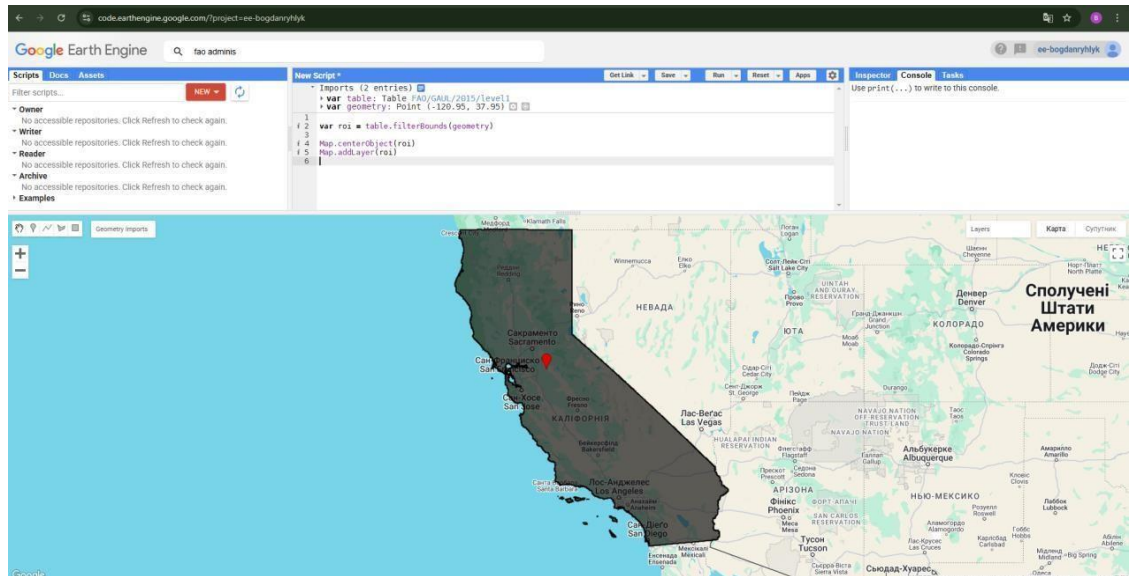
code.earthengine.google.com/?project=ee-bogdanryhlyk

Google Earth Engine

fao adminis

ee-bogdanryhlyk

Scripts Docs Assets

Filter scripts...

NEW

▾ Owner
No accessible repositories. Click Refresh to check again.
▾ Writer
No accessible repositories. Click Refresh to check again.
▾ Reader
No accessible repositories. Click Refresh to check again.
▾ Archive
No accessible repositories. Click Refresh to check again.
▸ Examples

New Script *

Get Link Save Run Reset Apps

Imports (2 entries)
▸ var table: Table FAO/GAUL/2015/level1
▸ var geometry: Point (-120.95, 37.95)

1
2 var roi = table.filterBounds(geometry)
3
4 Map.centerObject(roi)
5 Map.addLayer(roi)
6

Inspector Console Tasks

Use print(...) to write to this console.

Geometry Imports

Layers

Карта Супутник

Сполучені Штати Америки

НЕВАДА

ЮТА

КОЛОРАДО

Денвер Denver

Сакраменто Sacramento

Сан-Франциско San Francisco

Сан-Хосе San Jose

КАЛІФОРНІЯ

Лас-Вегас Las Vegas

Лос-Анджелес Los Angeles

Сан-Дієго San Diego

АРІЗОНА

Фінікс Phoenix

Тусон Tucson

Альбукерке Albuquerque

НЬЮ-МЕКСИКО

Сьюдад-Хуарес

Солт-Лейк-Сіті Salt Lake City

Winnemucca

Рино Reno

Фресно Fresno

Бейкерсфілд Bakersfield

Санта-Барбара Santa Barbara

Енсенада Ensenada

Мехікалі Mexicali

Флегстафф Flagstaff

Седона Sedona

Прескот Prescott

Меса Mesa

NAVAJO NATION

HUALAPAI INDIAN RESERVATION

SAN CARLOS RESERVATION

UINTAH AND OURAY RESERVATION

Прово Provo

Гранд-Джанкшн Grand Junction

Колорадо-Спрінгз Colorado Springs

Шаєнн Cheyenne

Durango

Амарилло Amarillo

Лаббок Lubbock

Мідленд Midland

Google